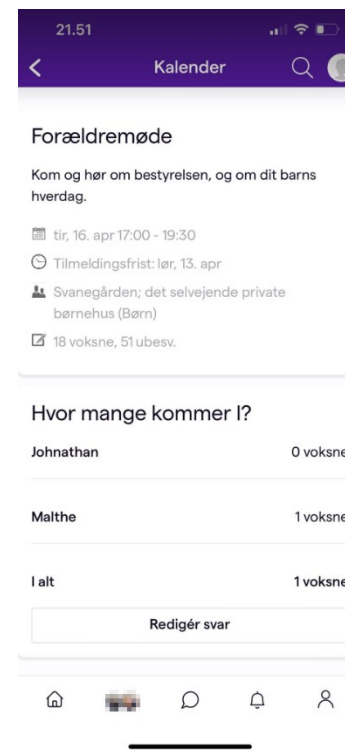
21.51

Kalender

Forældremøde

Kom og hør om bestyrelsen, og om dit barns hverdag.

tir, 16. apr 17:00 - 19:30

Tilmeldingsfrist: lør, 13. apr

Svanegården; det selvejende private børnehus (Børn)

18 voksne, 51 ubesv.

Hvor mange kommer I?

| | |
|---|---|
| Johnathan | 0 voksne |
| Malthe | 1 voksne |
| I alt | 1 voksne |

Redigér svar